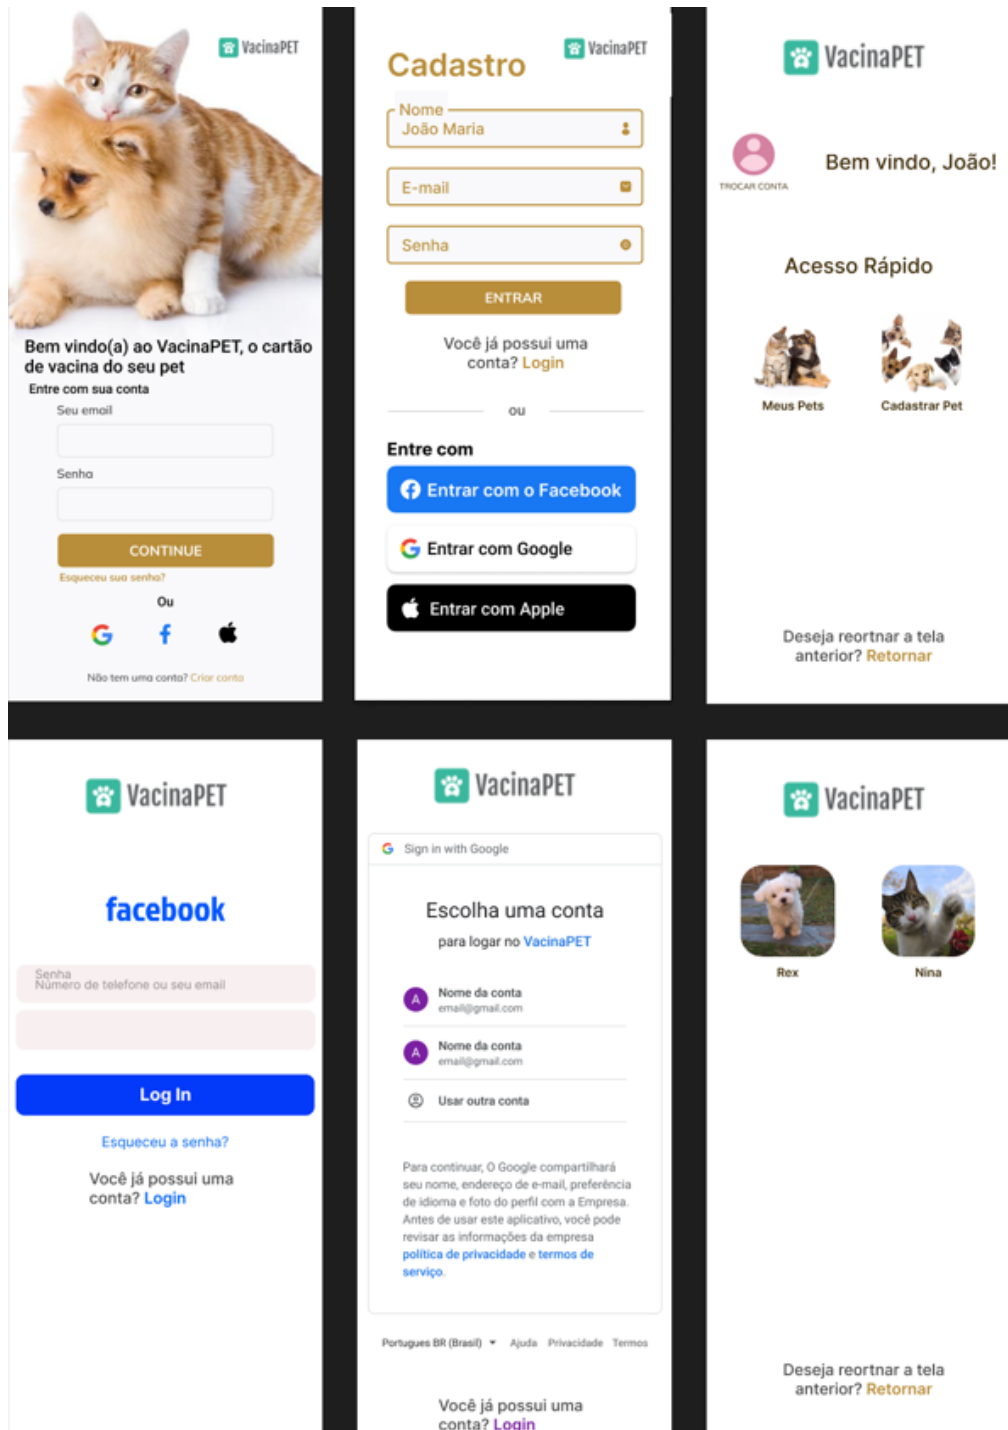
VacinaPET

Bem vindo(a) ao VacinaPET, o cartão de vacina do seu pet

Entre com sua conta

Seu email

Senha

CONTINUE

Esqueceu sua senha?

Ou

Não tem uma conta? Criar conta

Cadastro

VacinaPET

Nome
João Maria

E-mail

Senha

ENTRAR

Você já possui uma conta? Login

ou

Entre com

Entrar com o Facebook

Entrar com Google

Entrar com Apple

VacinaPET

TROCAR CONTA

Bem vindo, João!

Acesso Rápido

Meus Pets

Cadastrar Pet

Deseja reortnar a tela anterior? Retornar

VacinaPET

facebook

Senha
Número de telefone ou seu email

Log In

Esqueceu a senha?

Você já possui uma conta? Login

VacinaPET

Sign in with Google

Escolha uma conta

para logar no VacinaPET

Nome da conta
email@gmail.com

Nome da conta
email@gmail.com

Usar outra conta

Para continuar, O Google compartilhará seu nome, endereço de e-mail, preferência de idioma e foto do perfil com a Empresa. Antes de usar este aplicativo, você pode revisar as informações da empresa política de privacidade e termos de serviço.

Portugues BR (Brasil) Ajuda Privacidade Termos

Você já possui uma conta? Login

VacinaPET

Rex

Nina

Deseja reortnar a tela anterior? Retornar